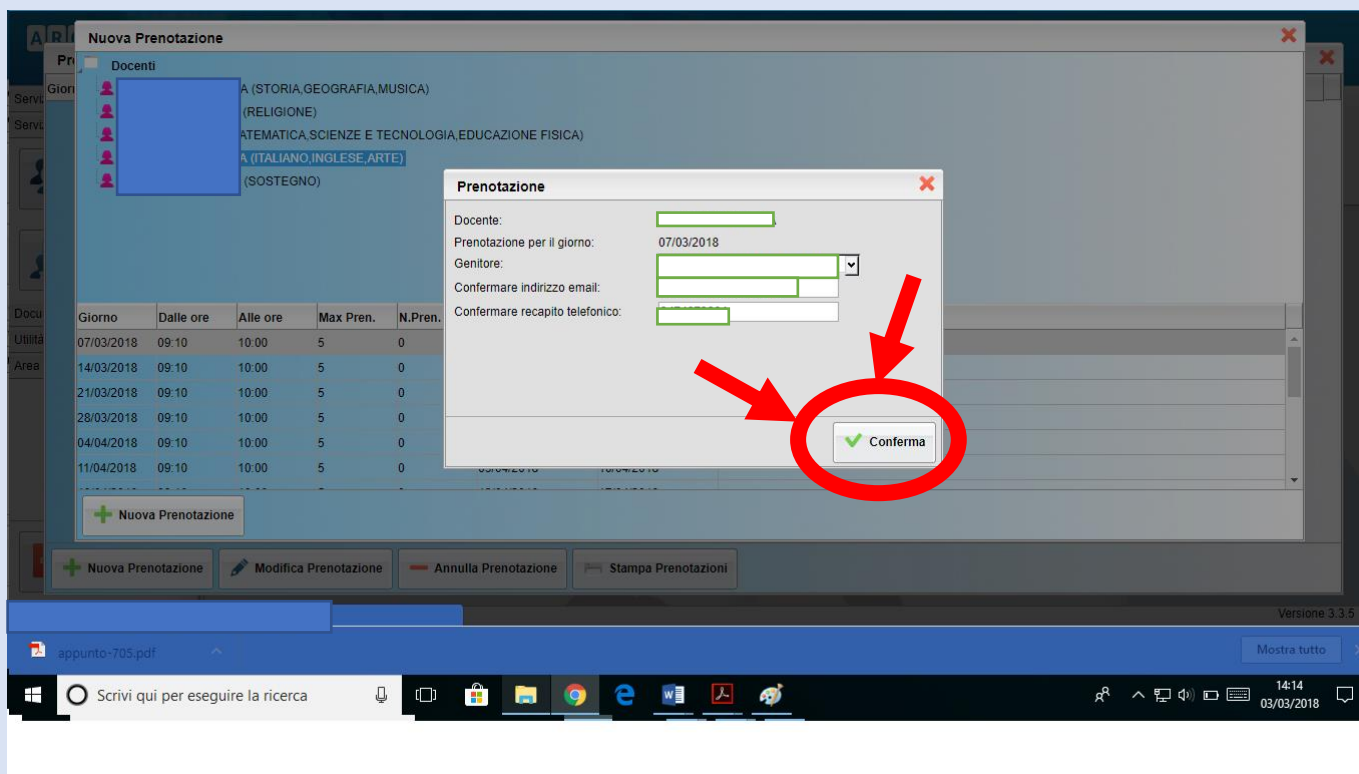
Nuova Prenotazione

Docenti
A (STORIA,GEOGRAFIA,MUSICA)
(RELIGIONE)
ATEMATICA,SCIENZE E TECNOLOGIA,EDUCAZIONE FISICA)
A (ITALIANO,INGLESE,ARTE)
(SOSTEGNO)

| Giorno | Dalle ore | Alle ore | Max Pren. | N.Pren. |
|---|---|---|---|---|
| 07/03/2018 | 09:10 | 10:00 | 5 | 0 |
| 14/03/2018 | 09:10 | 10:00 | 5 | 0 |
| 21/03/2018 | 09:10 | 10:00 | 5 | 0 |
| 28/03/2018 | 09:10 | 10:00 | 5 | 0 |
| 04/04/2018 | 09:10 | 10:00 | 5 | 0 |
| 11/04/2018 | 09:10 | 10:00 | 5 | 0 |

Nuova Prenotazione

Prenotazione
Docente:
Prenotazione per il giorno: 07/03/2018
Genitore:
Confermare indirizzo email:
Confermare recapito telefonico:
Conferma

Nuova Prenotazione Modifica Prenotazione Annulla Prenotazione Stampa Prenotazioni

Versione 3.3.5

appunto-705.pdf
Mostra tutto

Scrivi qui per eseguire la ricerca
14:14
03/03/2018